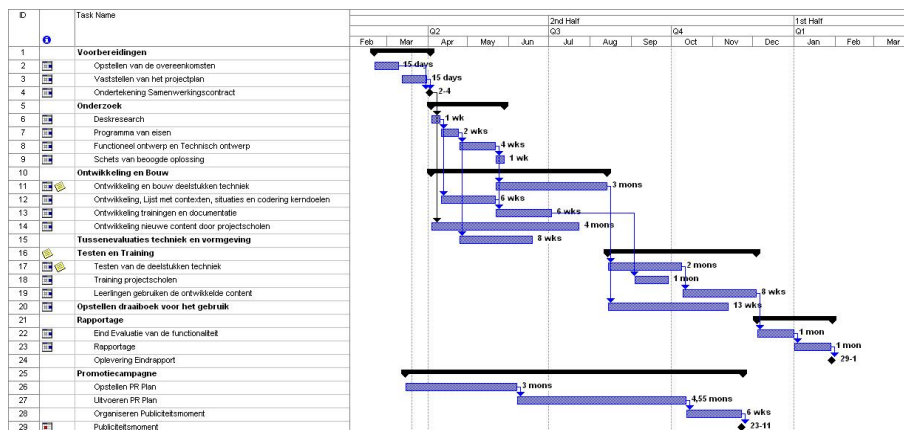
| ID | | Task Name |
|---|---|---|
| 1 | | Voorbereidingen |
| 2 | | Opstellen van de overeenkomsten |
| 3 | | Vaststellen van het projectplan |
| 4 | | Ondertekening Samenwerkingscontract |
| 5 | | Onderzoek |
| 6 | | Deskresearch |
| 7 | | Programma van eisen |
| 8 | | Functioneel ontwerp en Technisch ontwerp |
| 9 | | Schets van beoogde oplossing |
| 10 | | Ontwikkeling en Bouw |
| 11 | | Ontwikkeling en bouw deelstukken techniek |
| 12 | | Ontwikkeling, Lijst met contexten, situaties en codering kerndoelen |
| 13 | | Ontwikkeling trainingen en documentatie |
| 14 | | Ontwikkeling nieuwe content door projectscholen |
| 15 | | Tussenevaluaties techniek en vormgeving |
| 16 | | Testen en Training |
| 17 | | Testen van de deelstukken techniek |
| 18 | | Training projectscholen |
| 19 | | Leerlingen gebruiken de ontwikkelde content |
| 20 | | Opstellen draaiboek voor het gebruik |
| 21 | | Rapportage |
| 22 | | Eind Evaluatie van de functionaliteit |
| 23 | | Rapportage |
| 24 | | Oplevering Eindrapport |
| 25 | | Promotiecampagne |
| 26 | | Opstellen PR Plan |
| 27 | | Uitvoeren PR Plan |
| 28 | | Organiseren Publiciteitsmoment |
| 29 | | Publiciteitsmoment |

2nd Half 1st Half
Q2 Q3 Q4 Q1
Feb Mar Apr May Jun Jul Aug Sep Oct Nov Dec Jan Feb Mar

15 days
15 days
2-4
1 wk
2 wks
4 wks
1 wk
3 mons
6 wks
6 wks
4 mons
8 wks
2 mons
1 mon
8 wks
13 wks
1 mon
1 mon
29-1
3 mons
4,55 mons
6 wks
23-11